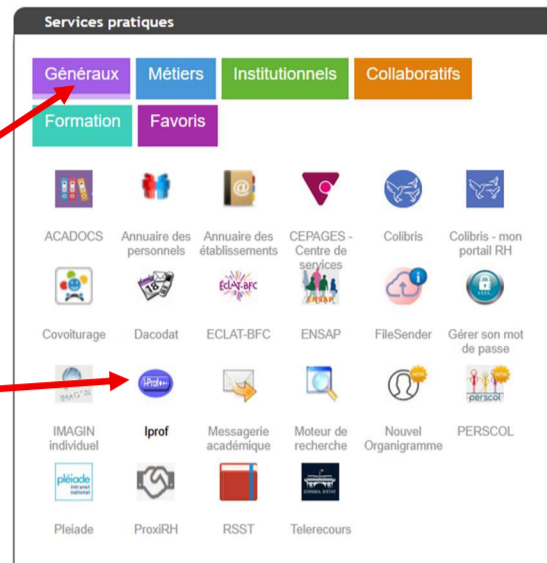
Services pratiques

Généraux Métiers Institutionnels Collaboratifs
Formation Favoris

ACADOCS
Annuaire des personnels
Annuaire des établissements
CEPAGES - Centre de services
Colibris
Colibris - mon portail RH

Covoiturage
Dacodat
ECLAT-BFC
ENSAP
FileSender
Gérer son mot de passe

IMAGIN individuel
Iprof
Messagerie académique
Moteur de recherche
Nouvel Organigramme
PERSCOL

Pleiade
ProxiRH
RSST
Telerecours